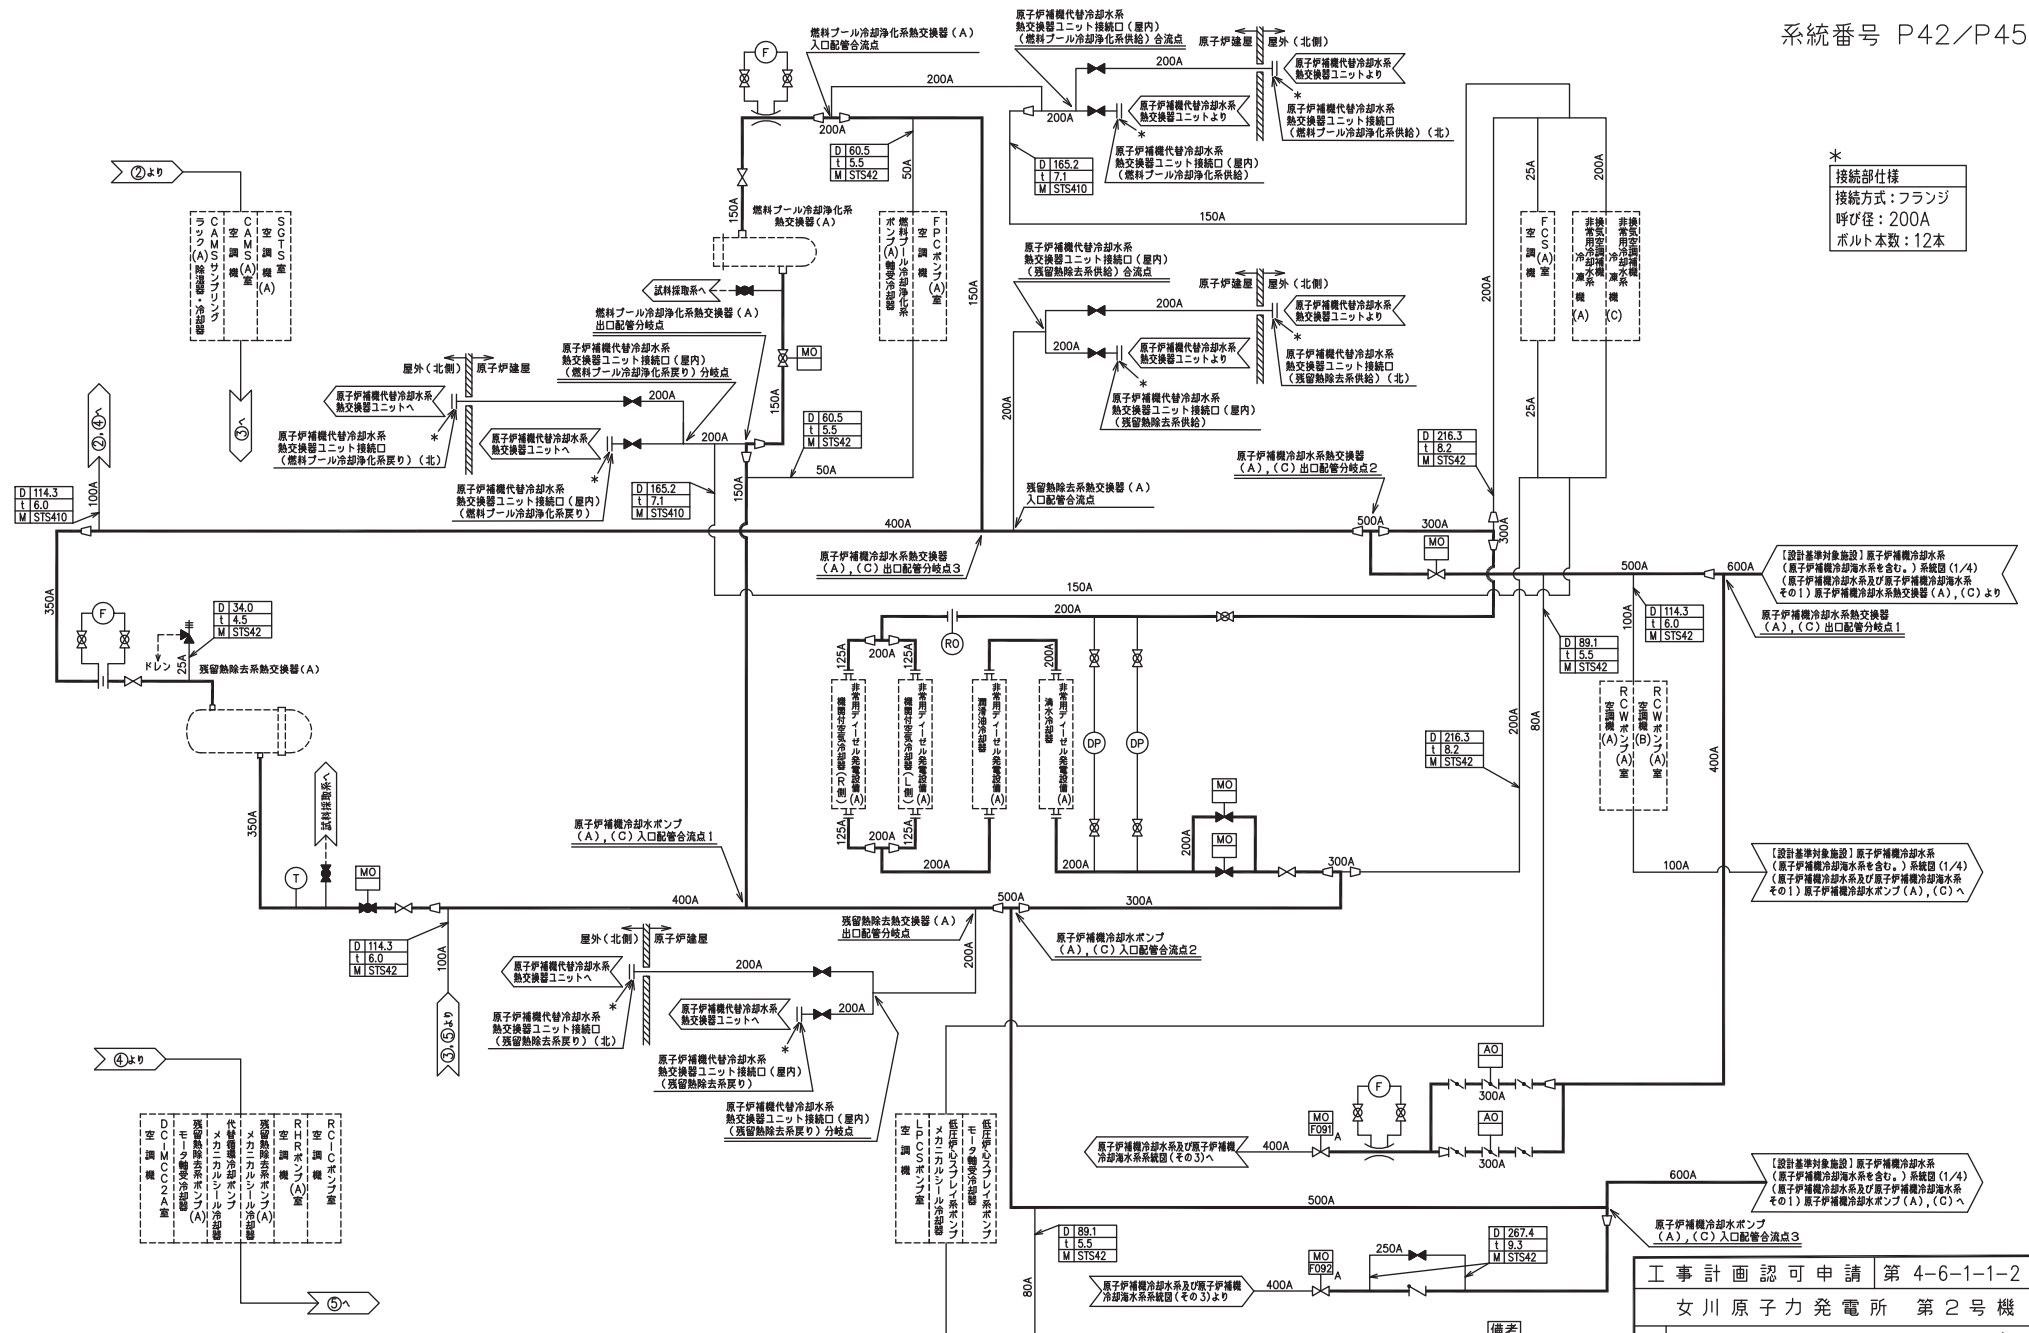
系統番号 P42／P45

＊
接続部仕様
接続方式：フランジ
呼び径：200A
ボルト本数：12本

燃料プール冷却浄化系熱交換器（A）入口配管合流点
原子炉補機代替冷却水系熱交換器ユニット接続口（屋内）（燃料プール冷却浄化系供給）合流点
原子炉建屋
屋外（北側）
原子炉補機代替冷却水系熱交換器ユニットより
原子炉補機代替冷却水系熱交換器ユニット接続口（燃料プール冷却浄化系供給）（北）
原子炉補機代替冷却水系熱交換器ユニットより
原子炉補機代替冷却水系熱交換器ユニット接続口（屋内）（燃料プール冷却浄化系供給）

| D | 60.5 |
|---|---|
| t | 5.5 |
| M | STS42 |

| D | 165.2 |
|---|---|
| t | 7.1 |
| M | STS410 |

②より
SGTS室空調機（A）
CAMS（A）室空調機
CAMSサンプリングラック（A）除湿器・冷却器
③へ

燃料プール冷却浄化系熱交換器（A）
FPCポンプ（A）室空調機
燃料プール冷却浄化系ポンプ（A）軸受冷却器
試料採取系へ
燃料プール冷却浄化系熱交換器（A）出口配管分岐点
原子炉補機代替冷却水系熱交換器ユニット接続口（屋内）（燃料プール冷却浄化系戻り）分岐点
屋外（北側）
原子炉建屋
原子炉補機代替冷却水系熱交換器ユニットへ
原子炉補機代替冷却水系熱交換器ユニット接続口（燃料プール冷却浄化系戻り）（北）
原子炉補機代替冷却水系熱交換器ユニットへ
原子炉補機代替冷却水系熱交換器ユニット接続口（屋内）（燃料プール冷却浄化系戻り）

| D | 114.3 |
|---|---|
| t | 6.0 |
| M | STS410 |

| D | 165.2 |
|---|---|
| t | 7.1 |
| M | STS410 |

②④へ

原子炉補機代替冷却水系熱交換器ユニット接続口（屋内）（残留熱除去系供給）合流点
原子炉建屋
屋外（北側）
原子炉補機代替冷却水系熱交換器ユニットより
原子炉補機代替冷却水系熱交換器ユニット接続口（残留熱除去系供給）（北）
原子炉補機代替冷却水系熱交換器ユニットより
原子炉補機代替冷却水系熱交換器ユニット接続口（屋内）（残留熱除去系供給）
FCS（A）室空調機
非常用冷凍機（A）換気空調補機冷却水系
非常用冷凍機（C）換気空調補機冷却水系
残留熱除去系熱交換器（A）入口配管合流点
原子炉補機冷却水系熱交換器（A），（C）出口配管分岐点2
原子炉補機冷却水系熱交換器（A），（C）出口配管分岐点3

| D | 216.3 |
|---|---|
| t | 8.2 |
| M | STS42 |

【設計基準対象施設】原子炉補機冷却水系（原子炉補機冷却海水系を含む。）系統図（1/4）（原子炉補機冷却水系及び原子炉補機冷却海水系その1）原子炉補機冷却水系熱交換器（A），（C）より
原子炉補機冷却水系熱交換器（A），（C）出口配管分岐点1

| D | 34.0 |
|---|---|
| t | 4.5 |
| M | STS42 |

ドレン
残留熱除去系熱交換器（A）
非常用ディーゼル発電設備（A）機関付空気冷却器（A）（左側）
非常用ディーゼル発電設備（A）機関付空気冷却器（右側）
非常用ディーゼル発電設備（A）潤滑油冷却器
非常用ディーゼル発電設備（A）清水冷却器

| D | 114.3 |
|---|---|
| t | 6.0 |
| M | STS42 |

| D | 89.1 |
|---|---|
| t | 5.5 |
| M | STS42 |

RCWポンプ（A）室空調機（A）
RCWポンプ（A）室空調機（B）

| D | 216.3 |
|---|---|
| t | 8.2 |
| M | STS42 |

試料採取系へ
原子炉補機冷却水ポンプ（A），（C）入口配管合流点1

| D | 114.3 |
|---|---|
| t | 6.0 |
| M | STS42 |

③⑤より
【設計基準対象施設】原子炉補機冷却水系（原子炉補機冷却海水系を含む。）系統図（1/4）（原子炉補機冷却水系及び原子炉補機冷却海水系その1）原子炉補機冷却水ポンプ（A），（C）へ
残留熱除去系熱交換器（A）出口配管分岐点
原子炉補機冷却水ポンプ（A），（C）入口配管合流点2
屋外（北側）
原子炉建屋
原子炉補機代替冷却水系熱交換器ユニットへ
原子炉補機代替冷却水系熱交換器ユニット接続口（残留熱除去系戻り）（北）
原子炉補機代替冷却水系熱交換器ユニットへ
原子炉補機代替冷却水系熱交換器ユニット接続口（屋内）（残留熱除去系戻り）
原子炉補機代替冷却水系熱交換器ユニット接続口（屋内）（残留熱除去系戻り）分岐点
④より
DC-MCC2A室空調機
残留熱除去系ポンプ（A）モータ軸受冷却器
代替循環冷却ポンプメカニカルシール冷却器
残留熱除去系ポンプ（A）メカニカルシール冷却器
RHRポンプ（A）室空調機
RCICポンプ室空調機
⑤へ
LPCSポンプ室空調機
低圧炉心スプレイ系ポンプメカニカルシール冷却器
低圧炉心スプレイ系ポンプモータ軸受冷却器
原子炉補機冷却水系及び原子炉補機冷却海水系系統図（その3）へ
MO F091
A
AO
AO
【設計基準対象施設】原子炉補機冷却水系（原子炉補機冷却海水系を含む。）系統図（1/4）（原子炉補機冷却水系及び原子炉補機冷却海水系その1）原子炉補機冷却水ポンプ（A），（C）へ
原子炉補機冷却水ポンプ（A），（C）入口配管合流点3

| D | 89.1 |
|---|---|
| t | 5.5 |
| M | STS42 |

| D | 267.4 |
|---|---|
| t | 9.3 |
| M | STS42 |

原子炉補機冷却水系及び原子炉補機冷却海水系系統図（その3）より
MO F092
A
備考
工事計画認可申請 第 4-6-1-1-2
女川原子力発電所 第2号機

200A 150A 50A 150A 400A 100A 350A 25A 500A 300A 600A 125A 80A 250A 400A MO F RO DP T